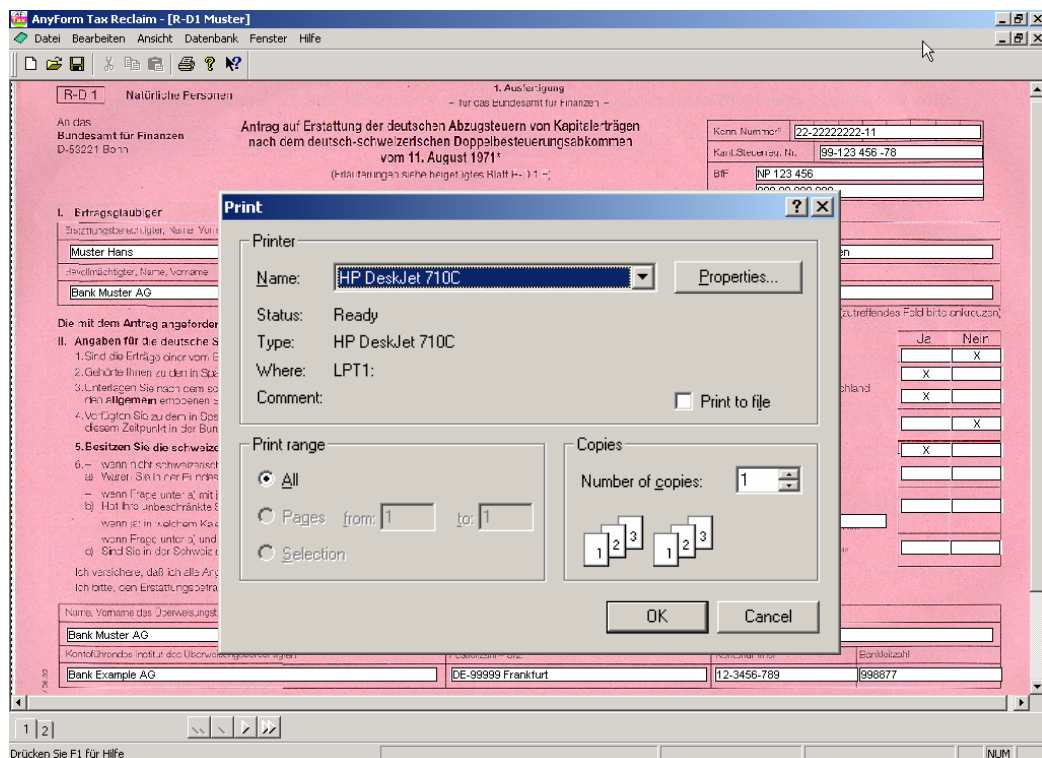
AnyForm Tax Reclaim - [R-D1 Muster]

Datei Bearbeiten Ansicht Datenbank Fenster Hilfe

R-D 1 Natürliche Personen

1. Ausfertigung
– für das Bundesamt für Finanzen –

An das
Bundesamt für Finanzen
D-53221 Bonn

Antrag auf Erstattung der deutschen Abzugsteuern von Kapitalerträgen nach dem deutsch-schweizerischen Doppelbesteuerungsabkommen vom 11. August 1971*

(Erläuterungen siehe beigefügtes Blatt R-D 1 –)

Kenn-Nummer 22-22222222-11
Kant.Steuerreg. Nr. 99-123 456 -78
BfF NP 123 456
999 99 999 999

I. Ertragsgläubiger
Erstattungsberechtigter, Name, Vorn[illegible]
Muster Hans
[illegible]en
Bevollmächtigter, Name, Vorname
Bank Muster AG

Die mit dem Antrag angeforder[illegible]
(zutreffendes Feld bitte ankreuzen)
II. Angaben für die deutsche S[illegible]
1. Sind die Erträge einer vom B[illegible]
2. Gehörten Ihnen zu dem in Sp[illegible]
3. Unterlagen Sie nach dem sc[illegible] den allgemein ermöglichen s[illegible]
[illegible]chland
4. Verfügten Sie zu dem in Sp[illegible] diesem Zeitpunkt in der Bun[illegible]
5. Besitzen Sie die schweize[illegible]
6. – wenn nicht schweizerisch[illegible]
a) Waren Sie in der Bundes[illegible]
– wenn Frage unter a) mit j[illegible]
b) Hat Ihre unbeschränkte S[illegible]
wenn ja: in welchem Ka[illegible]
wenn Frage unter a) und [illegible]
c) Sind Sie in der Schweiz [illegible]
Ich versichere, daß ich alle Ang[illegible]
Ich bitte, den Erstattungsbetra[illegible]

| Ja | Nein |
|---|---|
| | X |
| X | |
| X | |
| | X |
| X | |

Name, Vorname des Überweisungsempf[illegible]
Bank Muster AG
Kontoführendes Institut des Überweisungsempfängers
Postleitzahl – Ort
Kontonummer
Bankleitzahl
Bank Example AG
DE-99999 Frankfurt
12-3456-789
998877

Print
Printer
Name: HP DeskJet 710C
Properties...
Status: Ready
Type: HP DeskJet 710C
Where: LPT1:
Comment:
Print to file
Print range
All
Pages from: 1 to: 1
Selection
Copies
Number of copies: 1
1 2 3 1 2 3
OK
Cancel

1 2

Drücken Sie F1 für Hilfe
NUM